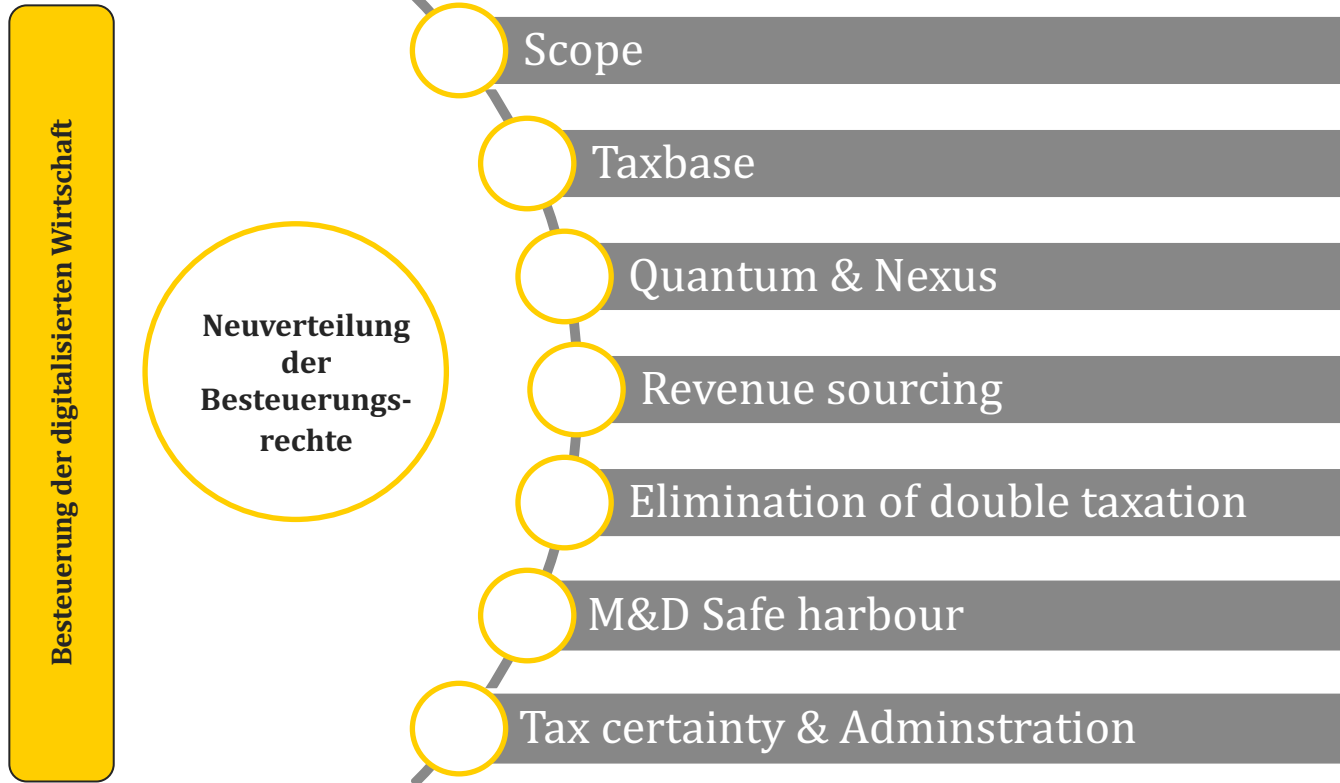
Besteuerung der digitalisierten Wirtschaft

Neuverteilung der Besteuerungsrechte

Scope

Taxbase

Quantum & Nexus

Revenue sourcing

Elimination of double taxation

M&D Safe harbour

Tax certainty & Adminstration